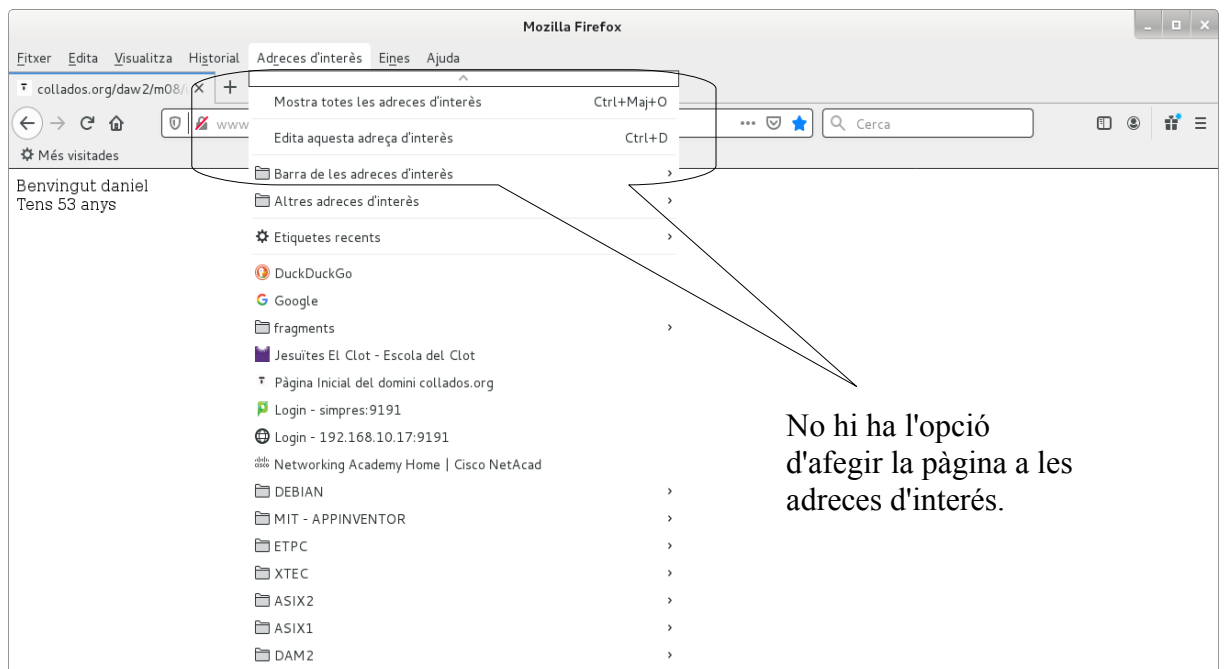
Mozilla Firefox

Fitxer Edita Visualitza Historial Adreces d'interès Eines Ajuda

collados.org/daw2/m08/

www

Cerca

Més visitades

Benvingut daniel
Tens 53 anys

Mostra totes les adreces d'interès Ctrl+Maj+O
Edita aquesta adreça d'interès Ctrl+D
Barra de les adreces d'interès
Altres adreces d'interès
Etiquetes recents
DuckDuckGo
Google
fragments
Jesuïtes El Clot - Escola del Clot
Pàgina Inicial del domini collados.org
Login - simpres:9191
Login - 192.168.10.17:9191
Networking Academy Home | Cisco NetAcad
DEBIAN
MIT - APPINVENTOR
ETPC
XTEC
ASIX2
ASIX1
DAM2

No hi ha l'opció d'afegir la pàgina a les adreces d'interés.